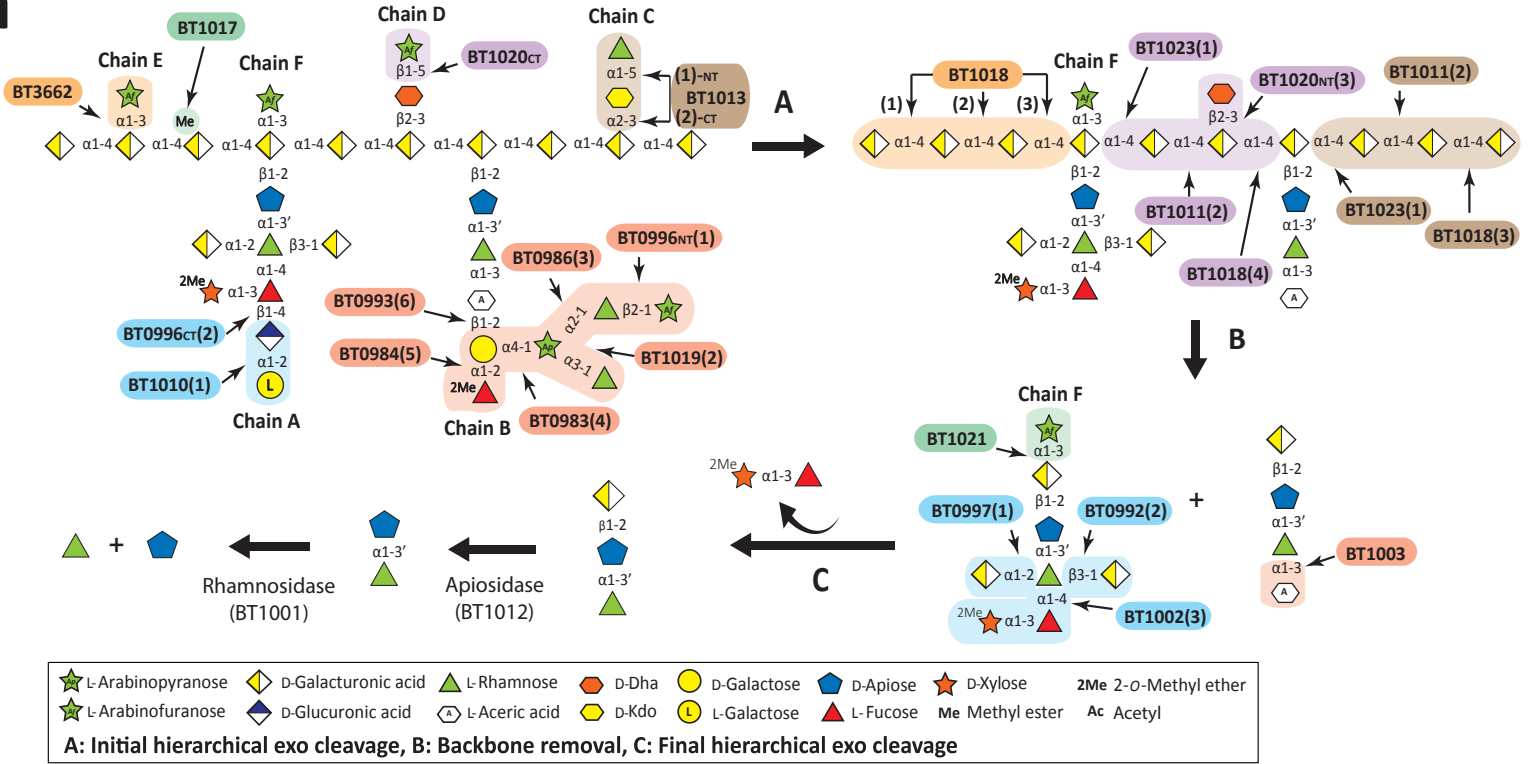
BT1017
Chain D
Chain C
Chain E
Chain F
BT1020$_{CT}$
BT3662
Af
Me
Af
β1-5
α1-5
(1)-NT
α1-3
α1-3
β2-3
BT1013
α2-3
(2)-CT
α1-4 α1-4 α1-4 α1-4 α1-4 α1-4 α1-4 α1-4 α1-4
β1-2
β1-2
α1-3′
α1-3′
α1-2 β3-1
α1-3
BT0996$_{NT}$(1)
BT0986(3)
α1-4
2Me α1-3
A
BT0993(6)
β1-2
β2-1 Af
α2-1
BT0996$_{CT}$(2)
β1-4
α4-1 Ap
α1-2
BT0984(5)
α3-1
BT1019(2)
BT1010(1)
L
α1-2
2Me
Chain A
Chain B
BT0983(4)

A

BT1018
Chain F
BT1023(1)
BT1020$_{NT}$(3)
BT1011(2)
(1) (2) (3)
Ap
β2-3
α1-3
α1-4 α1-4 α1-4 α1-4 α1-4 α1-4 α1-4 α1-4 α1-4
β1-2
β1-2
BT1011(2)
BT1023(1)
α1-3′
α1-3′
α1-2 β3-1
BT1018(3)
α1-4
α1-3
2Me α1-3
BT1018(4)
A

B

Chain F
Af
BT1021
α1-3
β1-2
+
BT0997(1)
BT0992(2)
β1-2
α1-3′
α1-3′
α1-2 β3-1
BT1003
α1-4
α1-3
2Me α1-3
BT1002(3)
A

2Me α1-3

β1-2
α1-3′
α1-3′
C
+
Rhamnosidase (BT1001)
Apiosidase (BT1012)

Ap L-Arabinopyranose
D-Galacturonic acid
L-Rhamnose
D-Dha
D-Galactose
D-Apiose
D-Xylose
2Me 2-O-Methyl ether
Af L-Arabinofuranose
D-Glucuronic acid
A L-Aceric acid
D-Kdo
L L-Galactose
L-Fucose
Me Methyl ester
Ac Acetyl
A: Initial hierarchical exo cleavage, B: Backbone removal, C: Final hierarchical exo cleavage